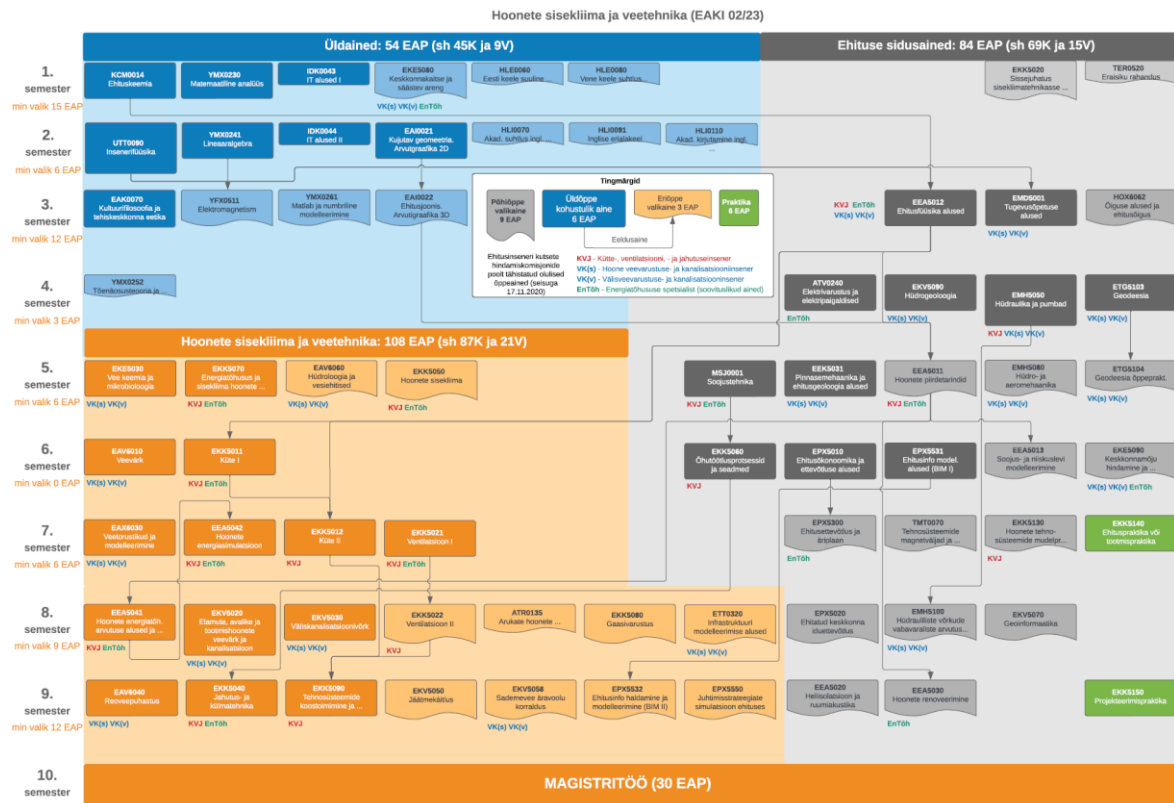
Hoonete sisekliima ja veetehnika (EAKI 02/23)

Üldained: 54 EAP (sh 45K ja 9V)

Ehituse sidusained: 84 EAP (sh 69K ja 15V)

1. semester
min valik 15 EAP

KCM0014 Ehituskeemia
YMX0230 Matemaatiline analüüs
IDK0043 IT alused I
EKE5080 Keskkonnakaitse ja säästev areng
VK(s) VK(v) EnTöh
HLE0060 Eesti keele suuline ...
HLE0080 Vene keele suhtlus...
EKK5020 Sissejuhatus sisekliimatehnikasse ...
TER0520 Eraisiku rahandus

2. semester
min valik 6 EAP

UTT0090 Inseneriifüüsika
YMX0241 Lineaaralgebra
IDK0044 IT alused II
EAI0021 Kujutav geomeetria. Arvutigraafika 2D
HLI0070 Akad. suhtlus ingl. ...
HLI0091 Inglise erialakeel
HLI0110 Akad. kirjutamine ingl. ...

3. semester
min valik 12 EAP

EAK0070 Kultuurifilosoofia ja tehiskeskkonna eetika
YFX0511 Elektromagnetism
YMX0261 Matlab ja numbriline modelleerimine
EAI0022 Ehitusjoonis. Arvutigraafika 3D

Tingmärgid
Põhiõppe valikaine 9 EAP
Üldõppe kohustuslik aine 6 EAP
Eriõppe valikaine 3 EAP
Praktika 6 EAP
Eeldusaine
Ehitusinseneri kutsete hindamiskomisjonide poolt tähistatud olulised õppeained (seisuga 17.11.2020)
KVJ - Kütte-, ventilatsiooni-, ja jahutusinsener
VK(s) - Hoone veevarustuse- ja kanalisatsiooniinsener
VK(v) - Välisveevarustuse- ja kanalisatsiooniinsener
EnTöh - Energiatõhususe spetsialist (soovituslikud ained)

KVJ EnTöh VK(s) VK(v)
EEA5012 Ehitusfüüsika alused
EMD5001 Tugevusõpetuse alused
VK(s) VK(v)
HOX6062 Õiguse alused ja ehitusõigus

4. semester
min valik 3 EAP

YMX0252 Tõenäosusteooria ja ...
ATV0240 Elektrivarustus ja elektripaigaldised
EnTöh
EKV5090 Hüdrogeoloogia
VK(s) VK(v)
EMH5050 Hüdraulika ja pumbad
KVJ VK(s) VK(v)
ETG5103 Geodeesia

Hoonete sisekliima ja veetehnika: 108 EAP (sh 87K ja 21V)

5. semester
min valik 6 EAP

EKE5030 Vee keemia ja mikrobioloogia
VK(s) VK(v)
EKK5070 Energiatõhusus ja sisekliima hoonete ...
KVJ EnTöh
EAV6060 Hüdroloogia ja vesiehitised
VK(s) VK(v)
EKK5050 Hoonete sisekliima
KVJ EnTöh
MSJ0001 Soojustehnika
KVJ EnTöh
EEK5031 Pinnasemehaanika ja ehitusgeoloogia alused
VK(s) VK(v)
EEA5031 Hoonete piirdetarindid
KVJ EnTöh
EMH5080 Hüdro- ja aeromehaanika
ETG5104 Geodeesia õppepraкt.
VK(v)

6. semester
min valik 0 EAP

EAV6010 Veevärk
VK(s) VK(v)
EKK5011 Küte I
KVJ EnTöh
EKK5060 Õhutöötlusprotsessid ja seadmed
KVJ
EPX5010 Ehitusökonoomika ja ettevõtluse alused
EPX5531 Ehitusinfo model. alused (BIM I)
EEA5013 Soojus- ja niiskuslevi modelleerimine
EKE5090 Keskkonnamõju hindamine ja ...
VK(s) VK(v) EnTöh

7. semester
min valik 6 EAP

EAX6030 Veetorustikud ja modelleerimine
VK(s) VK(v)
EEA5042 Hoonete energiasimulatsioon
KVJ EnTöh
EKK5012 Küte II
KVJ
EKK5021 Ventilatsioon I
KVJ EnTöh
EPX5300 Ehitusettevõtlus ja äriplaan
TMT0070 Tehnosüsteemide magnetväljad ja ...
EKK5130 Hoonete tehnosüsteemide mudelpr...
KVJ
EKK5140 Ehituspraktika või tootmispraktika

8. semester
min valik 9 EAP

EEA5041 Hoonete energiatõh. arvutuse alused ja ...
KVJ EnTöh
EKV5020 Elamute, avalike ja tootmishoonete veevärk ja kanalisatsioon
VK(s) VK(v)
EKV5030 Väliskanalisatsioonivõrk
VK(s) VK(v)
EKK5022 Ventilatsioon II
KVJ
ATR0135 Arukate hoonete ...
EKK5080 Gaasivarustus
ETT0320 Infrastruktuuri modelleerimise alused
VK(s) VK(v)
EPX5020 Ehitatud keskkonna elueitevõtlus
EMH5100 Hüdrauliliste võrkude vabavaraliste arvutus...
EKV5070 Geoinformaatika

9. semester
min valik 12 EAP

EAV6040 Reoveepuhastus
VK(s) VK(v)
EKK5040 Jahutus- ja külmatehnika
KVJ EnTöh
EKK5090 Tehnosüsteemide koostöimimine ja ...
KVJ
EKV5050 Jäätmekäitlus
EKV5058 Sademevee äravoolu korraldus
VK(s) VK(v)
EPX5532 Ehitusinfo haldamine ja modelleerimine (BIM II)
EPX5550 Juhtimisstrateegiate simulatsioon ehituses
EEA5020 Helisolatsioon ja ruumiakustika
EEA5030 Hoonete renoveerimine
EnTöh
EKK5150 Projekteerimispraktika

10. semester

MAGISTRITÖÖ (30 EAP)